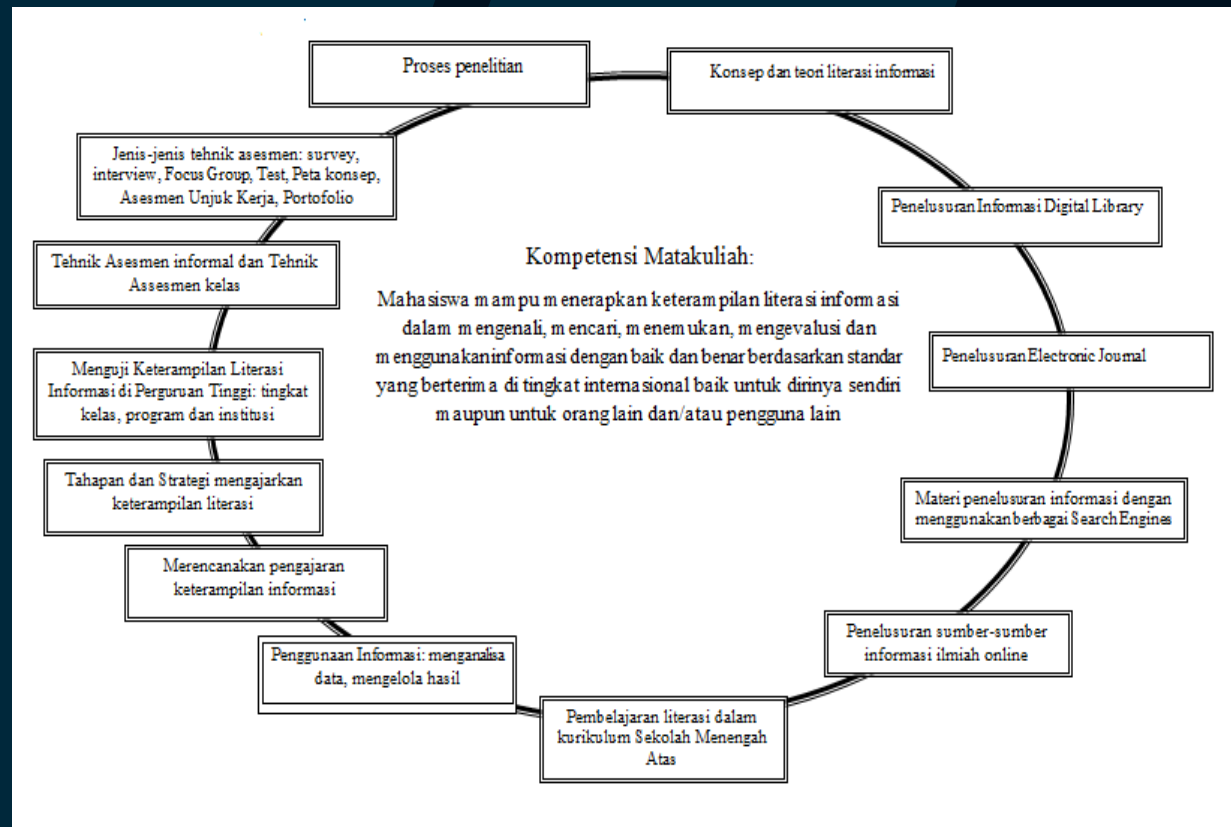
Proses penelitian

Konsep dan teori literasi informasi

Penelusuran Informasi Digital Library

Penelusuran Electronic Journal

Materi penelusuran informasi dengan menggunakan berbagai Search Engines

Penelusuran sumber-sumber informasi ilmiah online

Pembelajaran literasi dalam kurikulum Sekolah Menengah Atas

Penggunaan Informasi: menganalisa data, mengelola hasil

Merencanakan pengajaran keterampilan informasi

Tahapan dan Strategi mengajarkan keterampilan literasi

Menguji Keterampilan Literasi Informasi di Perguruan Tinggi: tingkat kelas, program dan institusi

Tehnik Asesmen informal dan Tehnik Assesmen kelas

Jenis-jenis tehnik asesmen: survey, interview, Focus Group, Test, Peta konsep, Asesmen Unjuk Kerja, Portofolio

Kompetensi Matakuliah:

Mahasiswa mampu menerapkan keterampilan literasi informasi dalam mengenali, mencari, menemukan, mengevalusi dan menggunakaninformasi dengan baik dan benar berdasarkan standar yang berterima di tingkat internasional baik untuk dirinya sendiri maupun untuk orang lain dan/atau pengguna lain